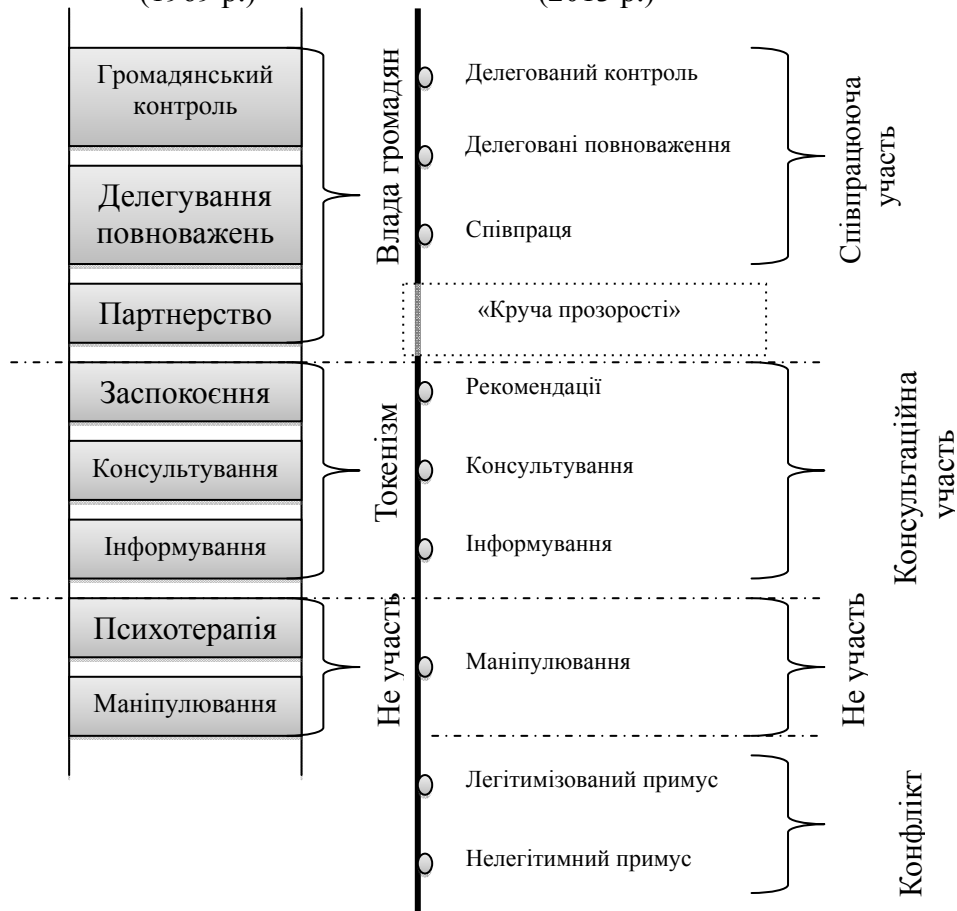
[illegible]

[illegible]

Громадянський контроль

Делегування повноважень

Партнерство

Заспокоєння

Консультування

Інформування

Психотерапія

Маніпулювання

Влада громадян

Токенізм

Не участь

Делегований контроль

Делеговані повноваження

Співпраця

«Круча прозорості»

Рекомендації

Консультування

Інформування

Маніпулювання

Легітимізований примус

Нелегітимний примус

Співпрацююча участь

Консультаційна участь

Не участь

Конфлікт